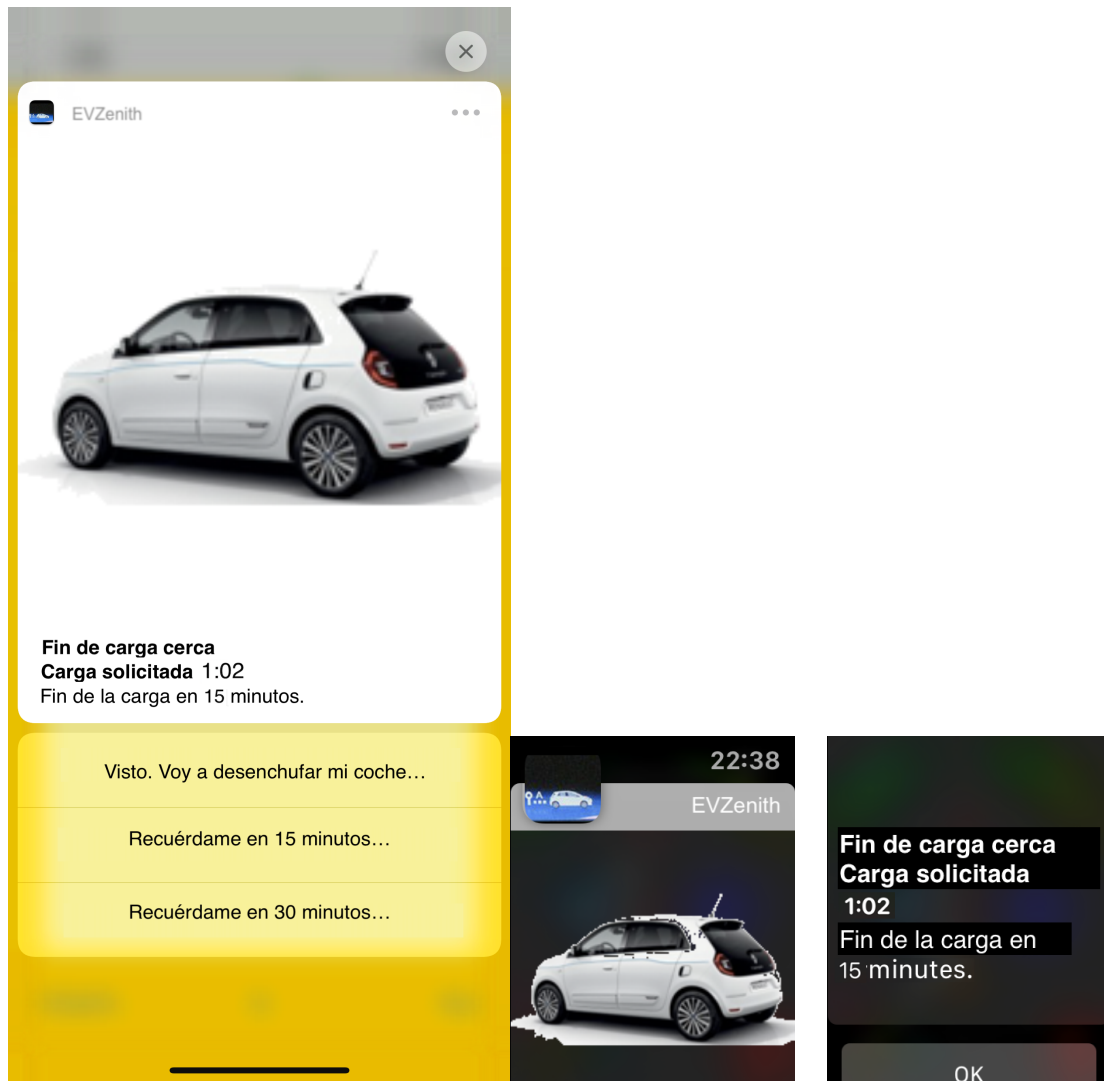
EVZenith

Fin de carga cerca
Carga solicitada 1:02
Fin de la carga en 15 minutos.

Visto. Voy a desenchufar mi coche…

Recuérdame en 15 minutos…

Recuérdame en 30 minutos…

22:38
EVZenith

Fin de carga cerca
Carga solicitada
1:02
Fin de la carga en 15 minutes.

OK